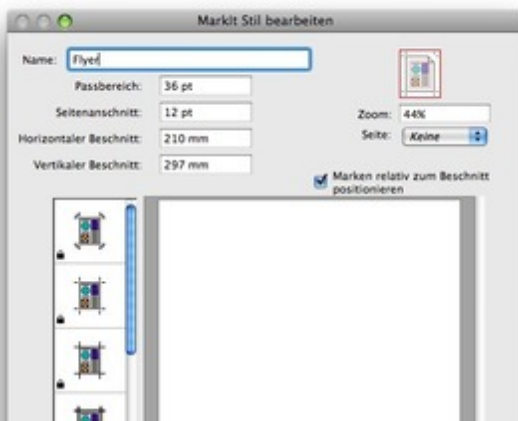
MarkIt Stil bearbeiten

Name: Flyer

Passbereich: 36 pt

Seitenanschnitt: 12 pt

Horizontaler Beschnitt: 210 mm

Vertikaler Beschnitt: 297 mm

Zoom: 44%

Seite: Keine

Marken relativ zum Beschnitt positionieren